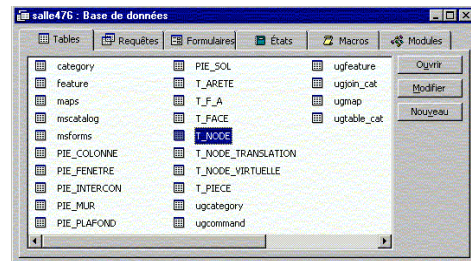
salle476 : Base de données

Tables | Requêtes | Formulaires | États | Macros | Modules

category
feature
maps
mscatalog
msforms
PIE_COLONNE
PIE_FENETRE
PIE_INTERCON
PIE_MUR
PIE_PLAFOND

PIE_SOL
T_ARETE
T_F_A
T_FACE
T_NODE
T_NODE_TRANSLATION
T_NODE_VIRTUELLE
T_PIECE
ugcategory
ugcommand

ugfeature
ugjoin_cat
ugmap
ugtable_cat

Ouvrir
Modifier
Nouveau